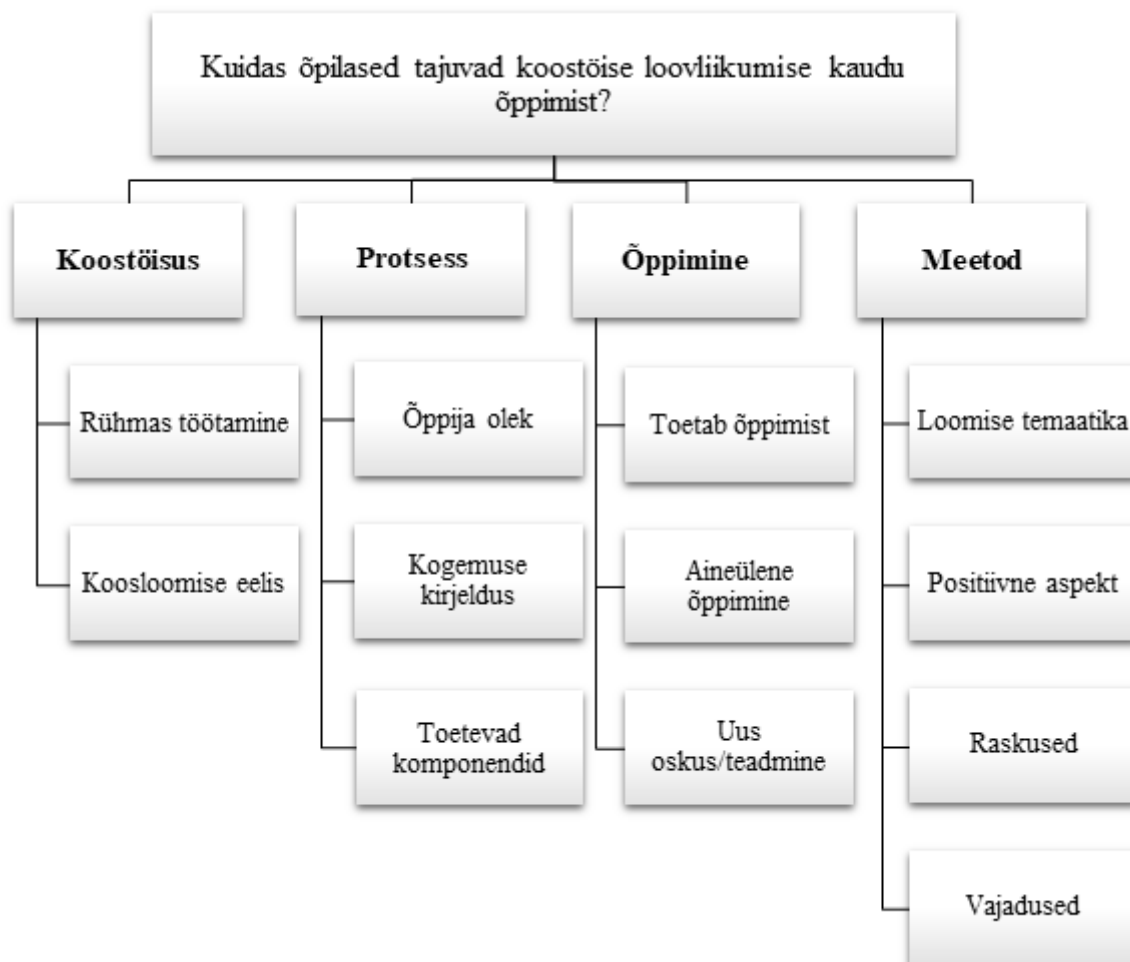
Kuidas õpilased tajuvad koostöise loovliikumise kaudu õppimist?

Koostöisus

Rühmas töötamine

Koosloomise eelis

Protsess

Õppija olek

Kogemuse kirjeldus

Toetevad komponendid

Õppimine

Toetab õppimist

Aineülene õppimine

Uus oskus/teadmine

Meetod

Loomise temaatika

Positiivne aspekt

Raskused

Vajadused